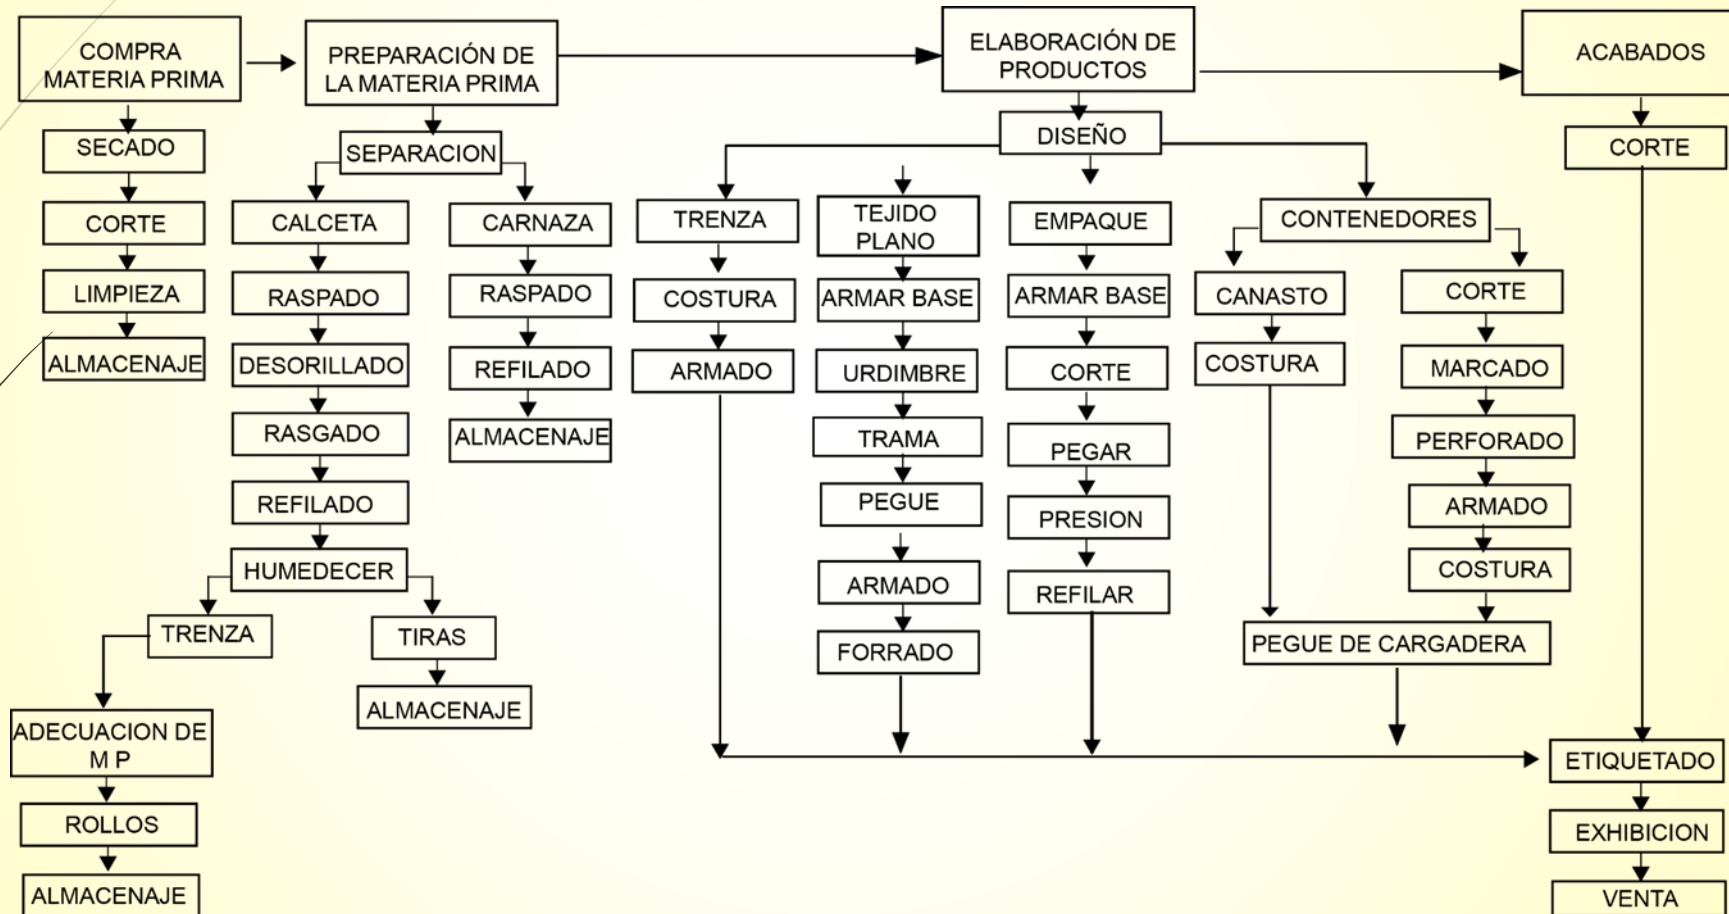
COMPRA MATERIA PRIMA

SECADO

CORTE

LIMPIEZA

ALMACENAJE

PREPARACIÓN DE LA MATERIA PRIMA

SEPARACION

CALCETA

RASPADO

DESORILLADO

RASGADO

REFILADO

HUMEDECER

TRENZA

ADECUACION DE M P

ROLLOS

ALMACENAJE

TIRAS

ALMACENAJE

CARNAZA

RASPADO

REFILADO

ALMACENAJE

ELABORACIÓN DE PRODUCTOS

DISEÑO

TRENZA

COSTURA

ARMADO

TEJIDO PLANO

ARMAR BASE

URDIMBRE

TRAMA

PEGUE

ARMADO

FORRADO

EMPAQUE

ARMAR BASE

CORTE

PEGAR

PRESION

REFILAR

CONTENEDORES

CANASTO

COSTURA

CORTE

MARCADO

PERFORADO

ARMADO

COSTURA

PEGUE DE CARGADERA

ACABADOS

CORTE

ETIQUETADO

EXHIBICION

VENTA